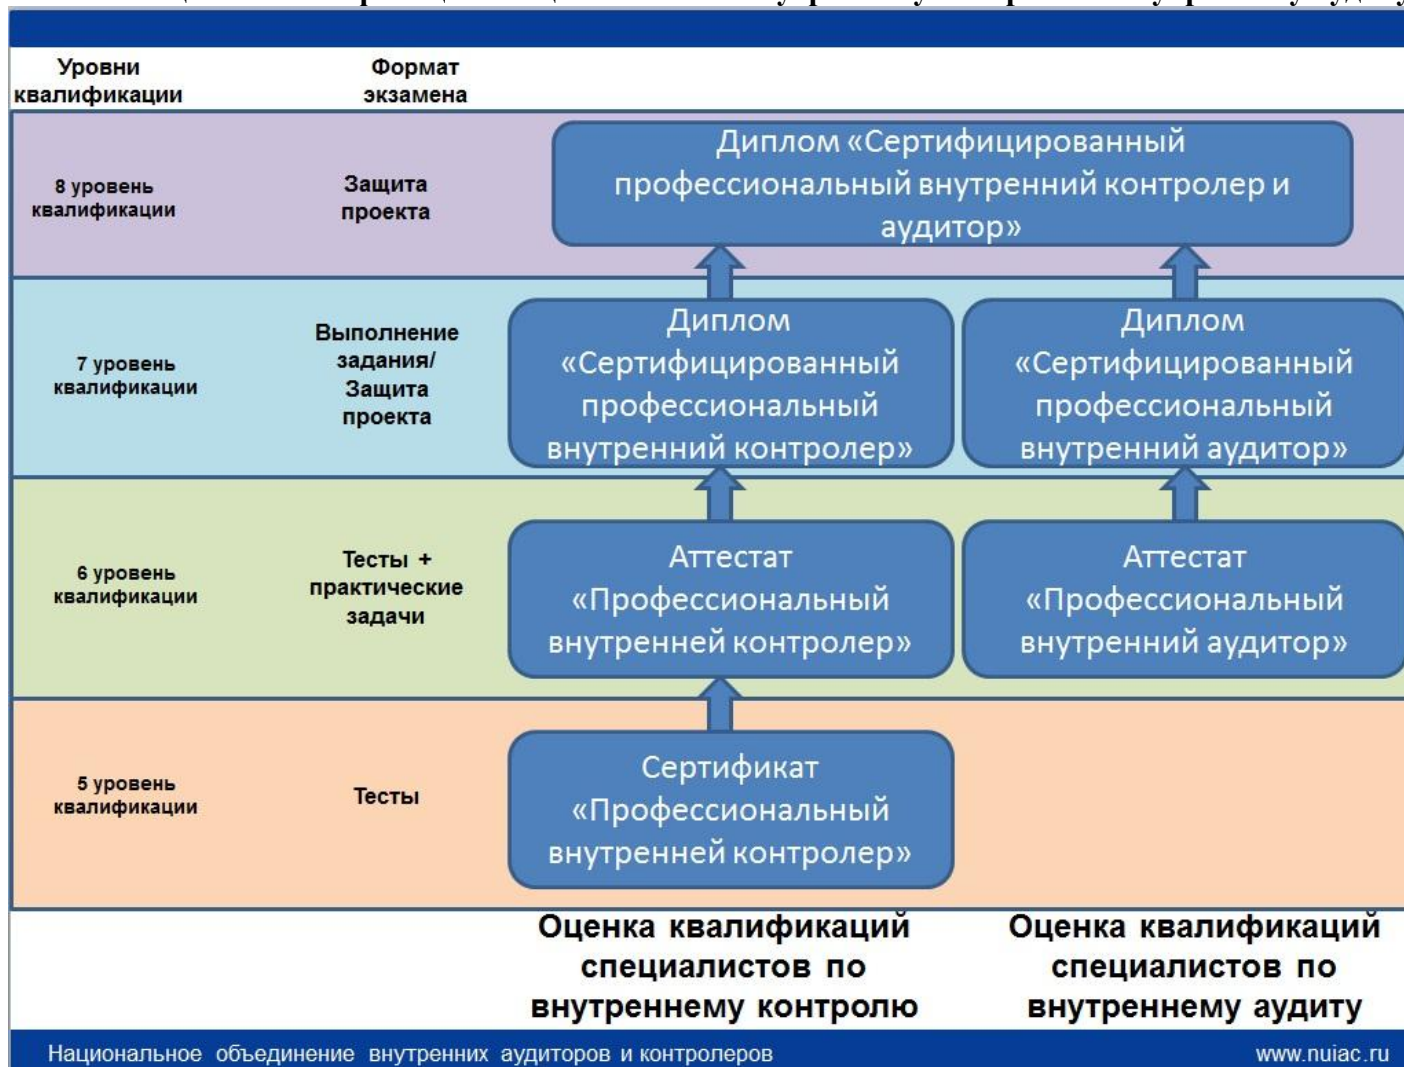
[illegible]

Уровни квалификации

Формат экзамена

8 уровень квалификации

Защита проекта

Диплом «Сертифицированный профессиональный внутренний контролер и аудитор»

7 уровень квалификации

Выполнение задания/ Защита проекта

Диплом «Сертифицированный профессиональный внутренний контролер»

Диплом «Сертифицированный профессиональный внутренний аудитор»

6 уровень квалификации

Тесты + практические задачи

Аттестат «Профессиональный внутренней контролер»

Аттестат «Профессиональный внутренний аудитор»

5 уровень квалификации

Тесты

Сертификат «Профессиональный внутренней контролер»

Оценка квалификаций специалистов по внутреннему контролю

Оценка квалификаций специалистов по внутреннему аудиту

Национальное объединение внутренних аудиторов и контролеров

www.nuiac.ru